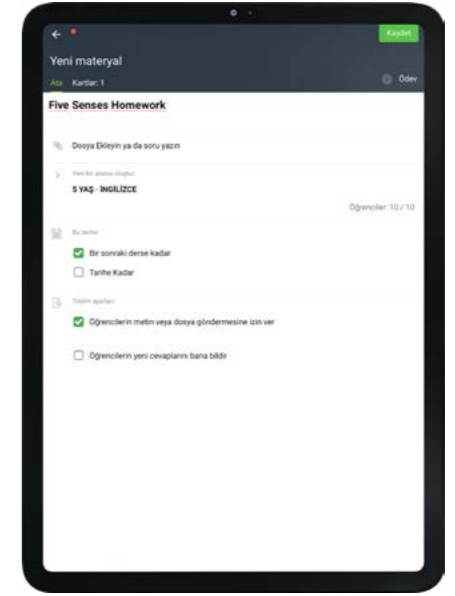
Kaydet

Yeni materyal

Ata Kartlar: 1

Ödev

Five Senses Homework

Dosya Ekleyin ya da soru yazın

Yeni bir atama oluştur

5 YAŞ - İNGİLİZCE

Öğrenciler: 10 / 10

Bu tarihe

Bir sonraki derse kadar

Tarihe Kadar

Teslim ayarları

Öğrencilerin metin veya dosya göndermesine izin ver

Öğrencilerin yeni cevaplarını bana bildir